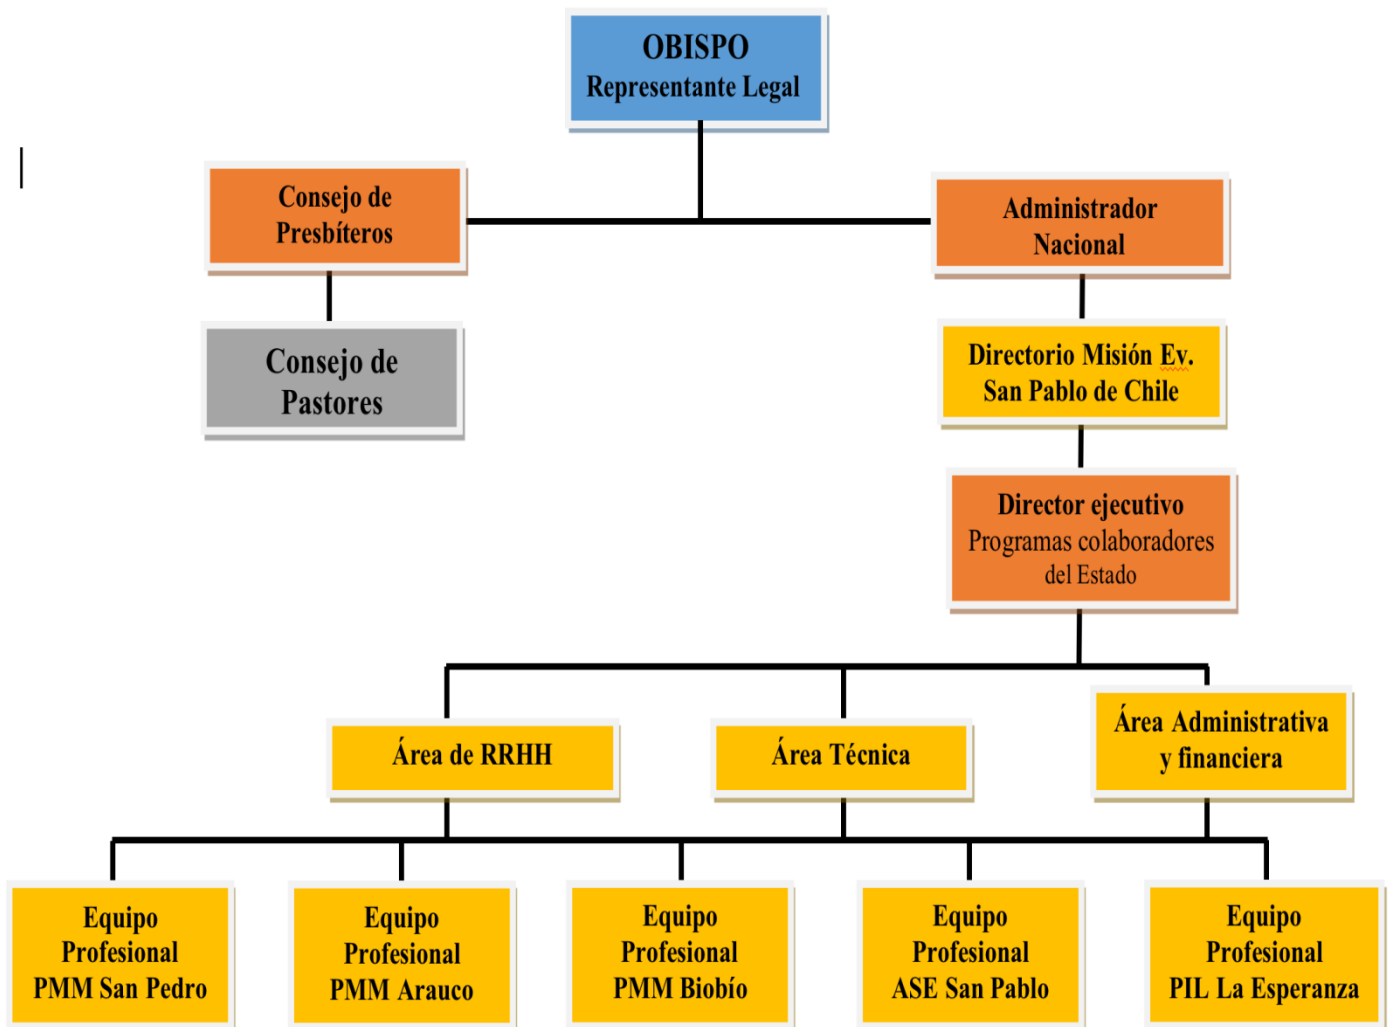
OBISPO
Representante Legal

Consejo de Presbíteros

Administrador Nacional

Consejo de Pastores

Directorio Misión Ev. San Pablo de Chile

Director ejecutivo
Programas colaboradores del Estado

Área de RRHH

Área Técnica

Área Administrativa y financiera

Equipo Profesional PMM San Pedro

Equipo Profesional PMM Arauco

Equipo Profesional PMM Biobío

Equipo Profesional ASE San Pablo

Equipo Profesional PIL La Esperanza